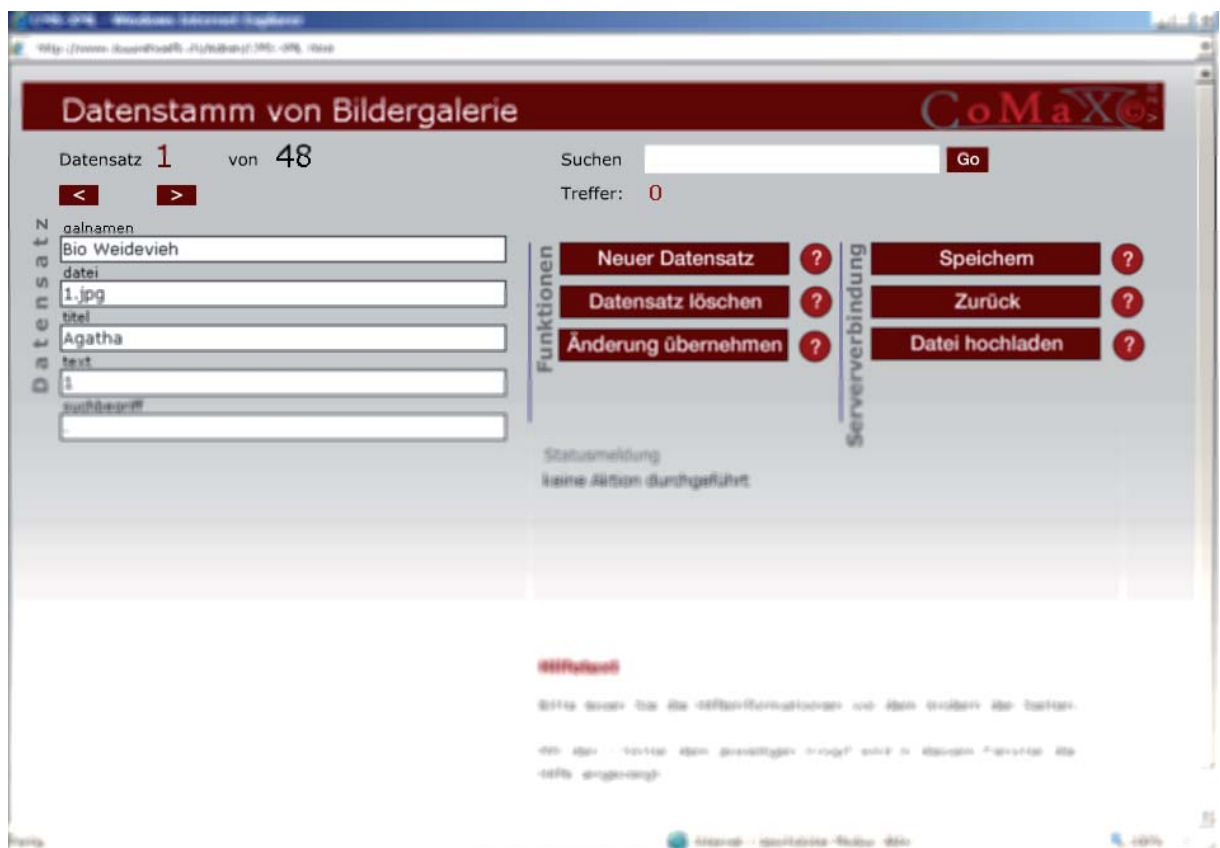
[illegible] - Windows Internet Explorer

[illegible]

Datenstamm von Bildergalerie

CoMaX

Datensatz 1 von 48

< >

Datensatz

galnamen
Bio Weidevieh
datei
1.jpg
titel
Agatha
text
1
suchbegriff
.

Suchen Go

Treffer: 0

Funktionen

Neuer Datensatz ?
Datensatz löschen ?
Änderung übernehmen ?

Serververbindung

Speichern ?
Zurück ?
Datei hochladen ?

Statusmeldung
keine Aktion durchgeführt

Hilfetext

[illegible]

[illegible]

Fertig

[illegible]